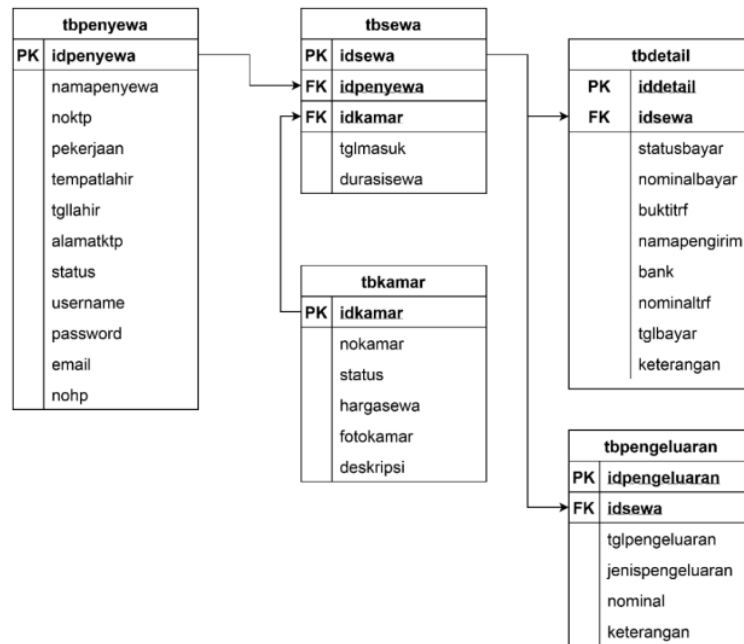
tbpenyewa

| | |
|---|---|
| PK | idpenyewa |
| | namapenyewa |
| | noktp |
| | pekerjaan |
| | tempatlahir |
| | tgllahir |
| | alamatktp |
| | status |
| | username |
| | password |
| | email |
| | nohp |

tbsewa

| | |
|---|---|
| PK | idsewa |
| FK | idpenyewa |
| FK | idkamar |
| | tglmasuk |
| | durasisewa |

tbkamar

| | |
|---|---|
| PK | idkamar |
| | nokamar |
| | status |
| | hargasewa |
| | fotokamar |
| | deskripsi |

tbdetail

| | |
|---|---|
| PK | iddetail |
| FK | idsewa |
| | statusbayar |
| | nominalbayar |
| | buktitrf |
| | namapengirim |
| | bank |
| | nominaltrf |
| | tglbayar |
| | keterangan |

tbpengeluaran

| | |
|---|---|
| PK | idpengeluaran |
| FK | idsewa |
| | tglpengeluaran |
| | jenispengeluaran |
| | nominal |
| | keterangan |